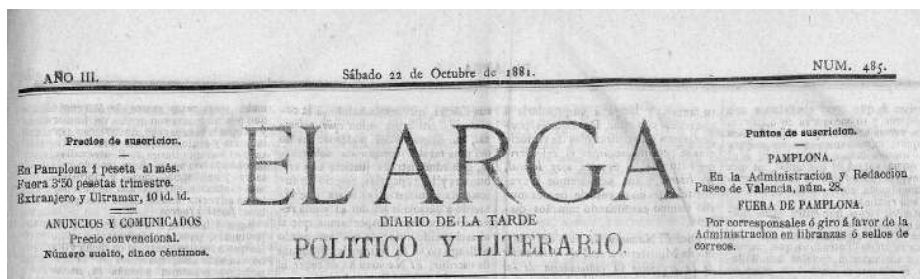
AÑO III. Sábado 22 de Octubre de 1881. NUM. 485.

Precios de suscricion.

En Pamplona 1 peseta al mes.
Fuera 3'50 pesetas trimestre.
Extranjero y Ultramar, 10 id. id.

ANUNCIOS Y COMUNICADOS
Precio convencional.
Número suelto, cinco céntimos.

EL ARGA

DIARIO DE LA TARDE
POLITICO Y LITERARIO.

Puntos de suscricion.

PAMPLONA.
En la Administracion y Redaccion Paseo de Valencia, núm. 28.

FUERA DE PAMPLONA.
Por corresponsales ó giro á favor de la Administracion en libranzas ó sellos de correos.